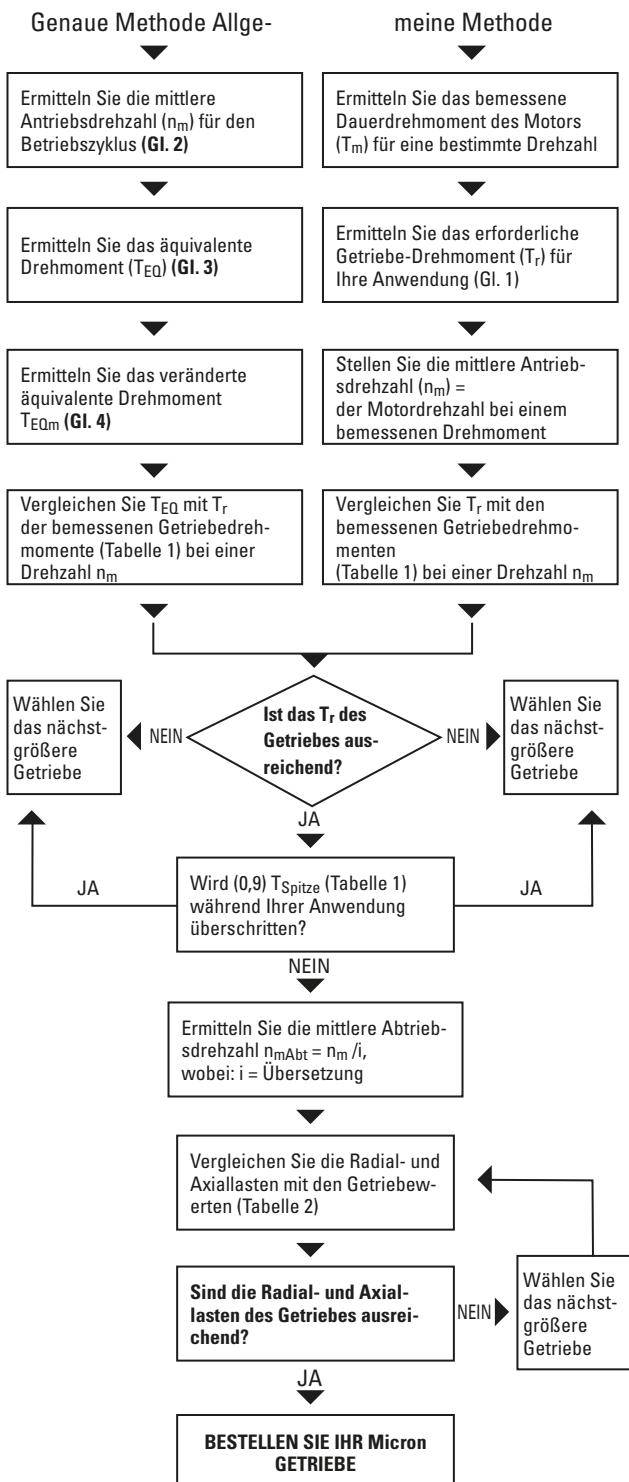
Genaue Methode Allge-

meine Methode

Ermitteln Sie die mittlere Antriebsdrehzahl ($n_m$) für den Betriebszyklus **(Gl. 2)**

Ermitteln Sie das äquivalente Drehmoment ($T_{EQ}$) **(Gl. 3)**

Ermitteln Sie das veränderte äquivalente Drehmoment $T_{EQm}$ **(Gl. 4)**

Vergleichen Sie $T_{EQ}$ mit $T_r$ der bemessenen Getriebedrehmomente (Tabelle 1) bei einer Drehzahl $n_m$

Ermitteln Sie das bemessene Dauerdrehmoment des Motors ($T_m$) für eine bestimmte Drehzahl

Ermitteln Sie das erforderliche Getriebe-Drehmoment ($T_r$) für Ihre Anwendung (Gl. 1)

Stellen Sie die mittlere Antriebsdrehzahl ($n_m$) = der Motordrehzahl bei einem bemessenen Drehmoment

Vergleichen Sie $T_r$ mit den bemessenen Getriebedrehmomenten (Tabelle 1) bei einer Drehzahl $n_m$

Wählen Sie das nächstgrößere Getriebe

NEIN

**Ist das $T_r$ des Getriebes ausreichend?**

NEIN

Wählen Sie das nächstgrößere Getriebe

JA

JA

Wird (0,9) $T_{Spitze}$ (Tabelle 1) während Ihrer Anwendung überschritten?

JA

NEIN

Ermitteln Sie die mittlere Abtriebsdrehzahl $n_{mAbt} = n_m / i$, wobei: i = Übersetzung

Vergleichen Sie die Radial- und Axiallasten mit den Getriebewerten (Tabelle 2)

**Sind die Radial- und Axiallasten des Getriebes ausreichend?**

NEIN

Wählen Sie das nächstgrößere Getriebe

JA

**BESTELLEN SIE IHR Micron GETRIEBE**